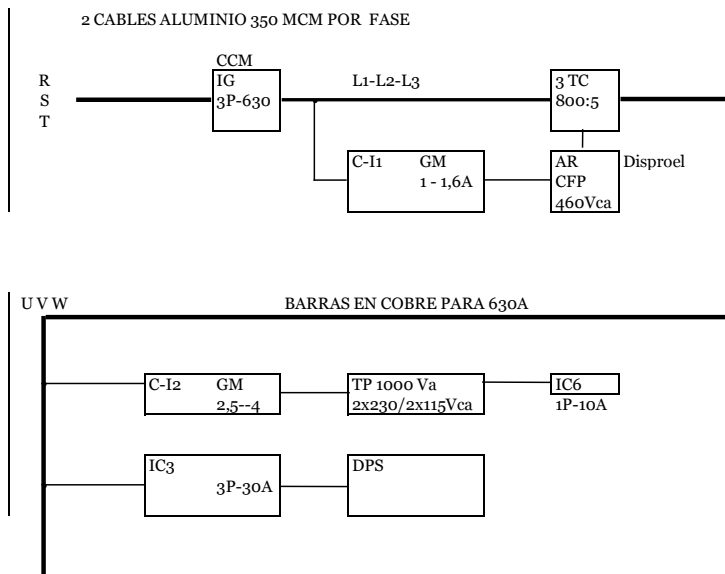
2 CABLES ALUMINIO 350 MCM POR FASE

R
S
T

CCM
IG
3P-630

L1-L2-L3

3 TC
800:5

C-I1

GM
1 - 1,6A

AR
CFP
460Vca

Disproel

U V W

BARRAS EN COBRE PARA 630A

C-I2

GM
2,5--4

TP 1000 Va
2x230/2x115Vca

IC6
1P-10A

IC3
3P-30A

DPS